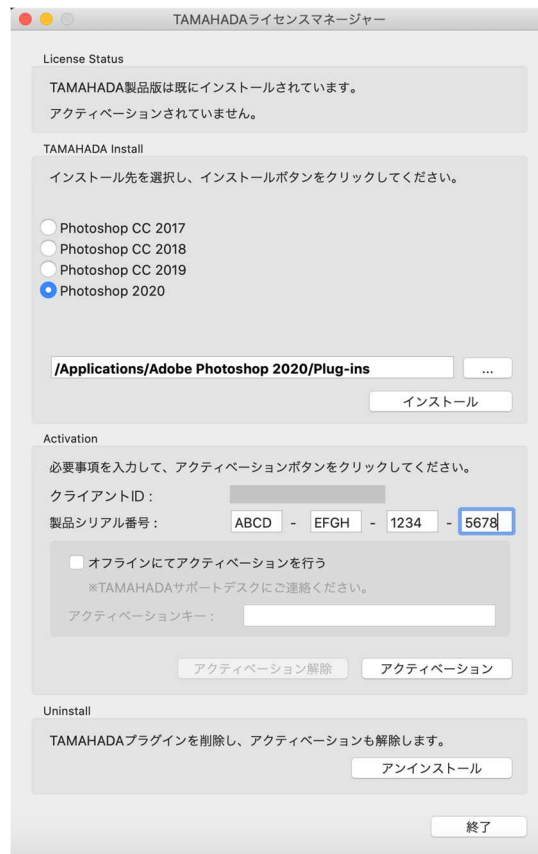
TAMAHADAライセンスマネージャー

License Status

TAMAHADA製品版は既にインストールされています。

アクティベーションされていません。

TAMAHADA Install

インストール先を選択し、インストールボタンをクリックしてください。

Photoshop CC 2017
Photoshop CC 2018
Photoshop CC 2019
Photoshop 2020

/Applications/Adobe Photoshop 2020/Plug-ins

...

インストール

Activation

必要事項を入力して、アクティベーションボタンをクリックしてください。

クライアントID :

製品シリアル番号 :

ABCD - EFGH - 1234 - 5678

オフラインにてアクティベーションを行う

※TAMAHADAサポートデスクにご連絡ください。

アクティベーションキー :

アクティベーション解除

アクティベーション

Uninstall

TAMAHADAプラグインを削除し、アクティベーションも解除します。

アンインストール

終了